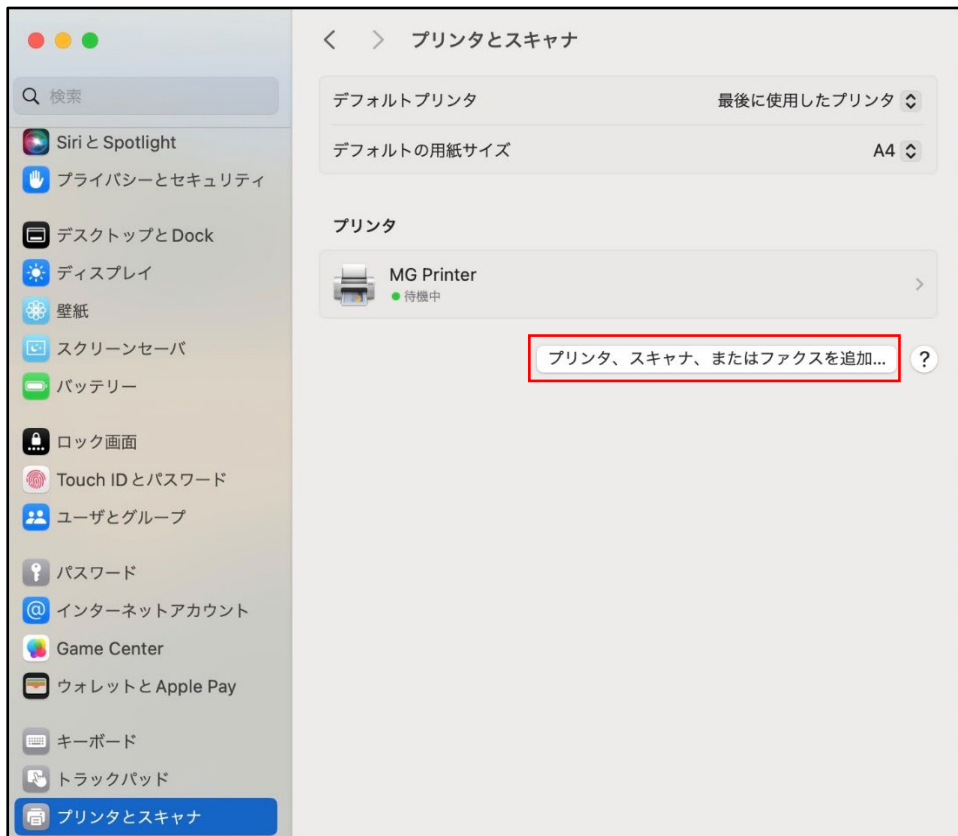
検索

Siri と Spotlight
プライバシーとセキュリティ

デスクトップと Dock
ディスプレイ
壁紙
スクリーンセーバ
バッテリー

ロック画面
Touch ID とパスワード
ユーザとグループ

パスワード
インターネットアカウント
Game Center
ウォレットと Apple Pay

キーボード
トラックパッド
プリンタとスキャナ

プリンタとスキャナ

デフォルトプリンタ 最後に使用したプリンタ
デフォルトの用紙サイズ A4

プリンタ

MG Printer
待機中

プリンタ、スキャナ、またはファクスを追加...
?